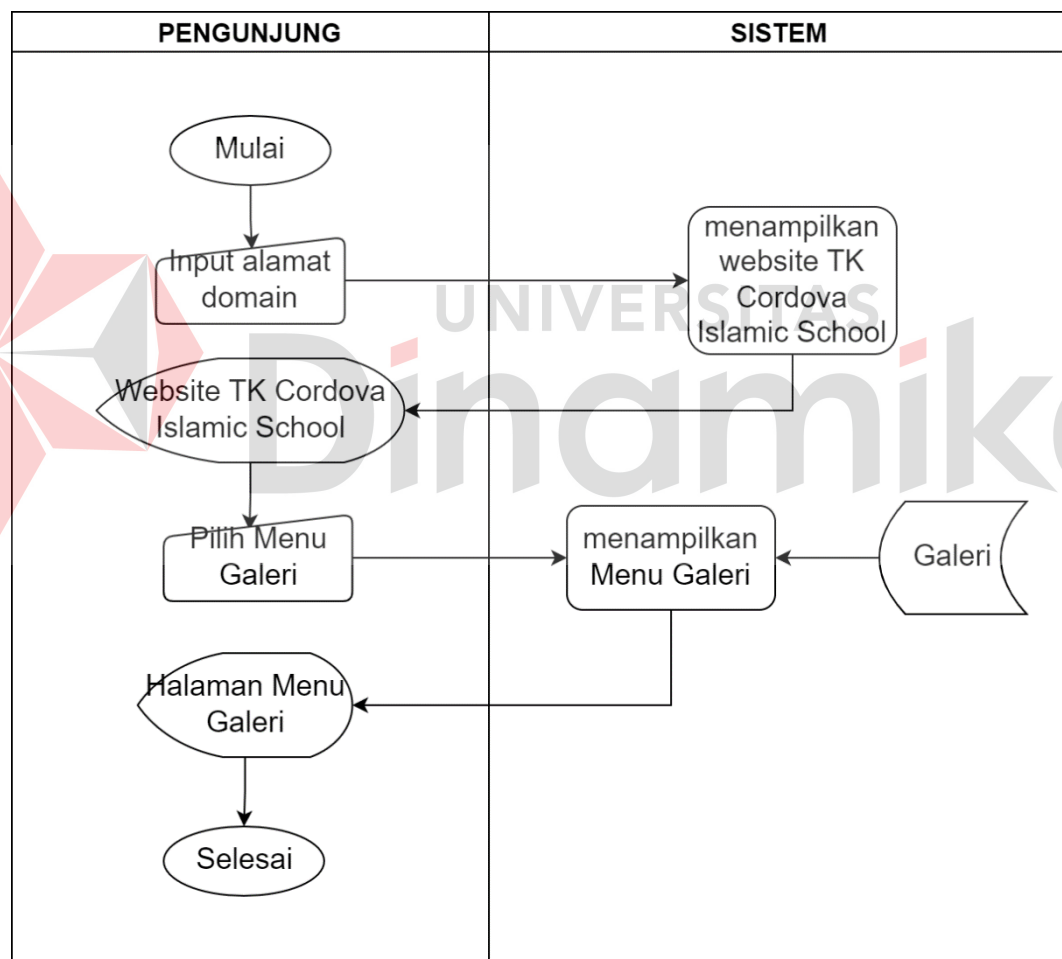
| PENGUNJUNG | SISTEM |
|---|---|

Mulai

Input alamat domain

menampilkan website TK Cordova Islamic School

Website TK Cordova Islamic School

Pilih Menu Galeri

menampilkan Menu Galeri

Galeri

Halaman Menu Galeri

Selesai

UNIVERSITAS Dinamika